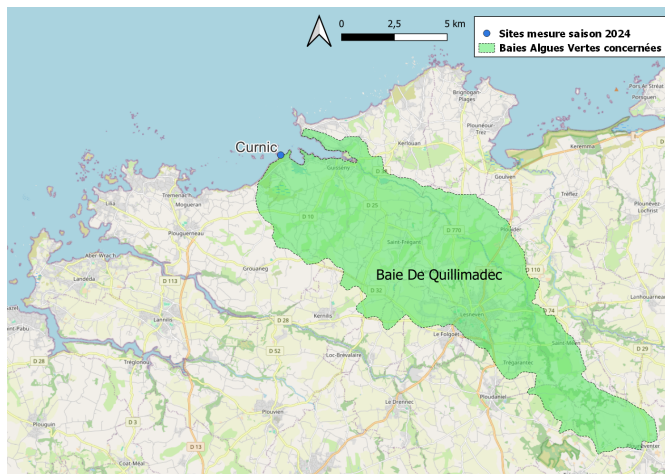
0
2,5
5 km

Sites mesure saison 2024
Baies Algues Vertes concernées

Curnic

Baie De Quillimadec

Brignogan-Plages
Kerlouan
Plounéour-Trez
Guissény
Goulven
Kerlouan
Tréflez
Plouider
Plounévez-Lochrist
Saint-Frégant
Tremenac'h
Lilia
Moguéran
Plouguerneau
Grouaneg
Landéda
Lannilis
Kernilis
Lesneven
Le Folgoët
Saint-Méen
Trégarantec
Loc-Brévalaire
Le Drennec
Plouvien
Ploudaniel
Tréglonou
Plouguin
Coat-Méal
Lanhouarneau
Saint-Pabu
Pors ar Streat

D 10
D 25
D 770
D 110
D 32
D 113
D 28
D 52
D 3
D 13
D 788
D 74